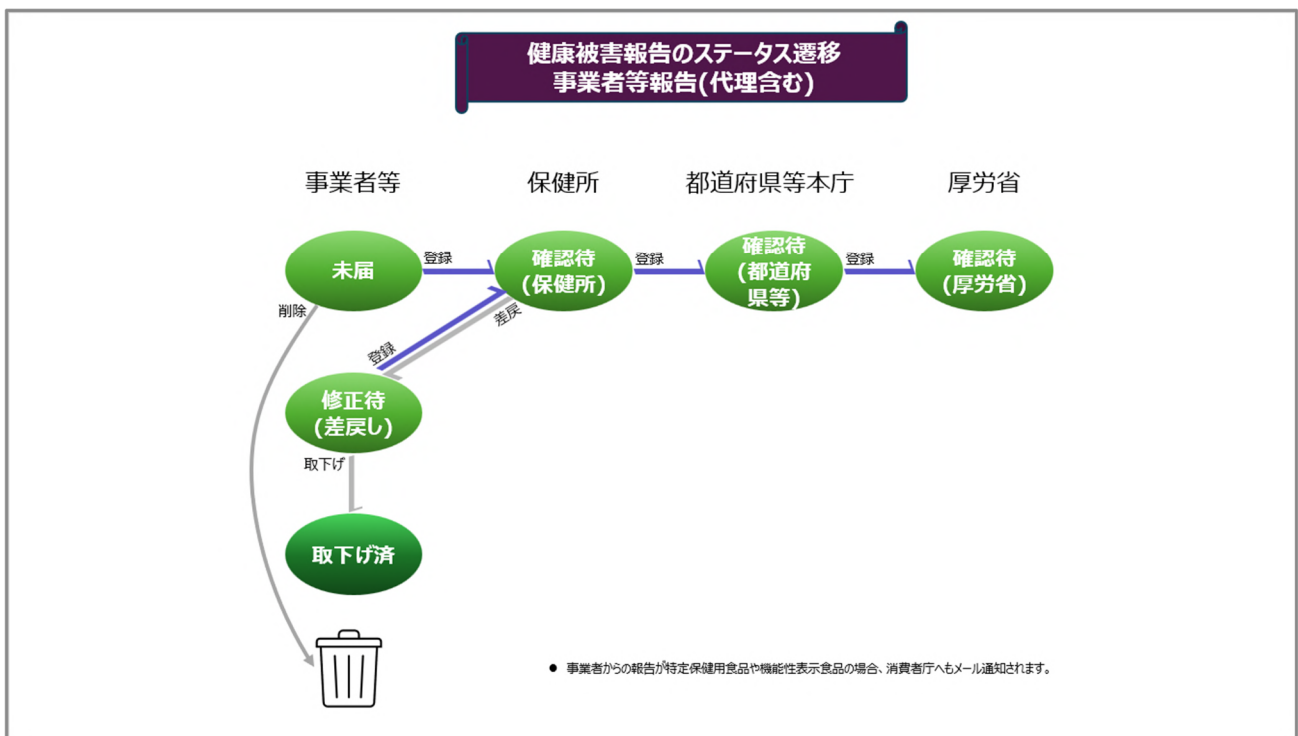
健康被害報告のステータス遷移
事業者等報告(代理含む)

事業者等

保健所

都道府県等本庁

厚労省

未届

登録

確認待
(保健所)

登録

確認待
(都道府県等)

登録

確認待
(厚労省)

削除

差戻

登録

修正待
(差戻し)

取下げ

取下げ済

● 事業者からの報告が特定保健用食品や機能性表示食品の場合、消費者庁へもメール通知されます。